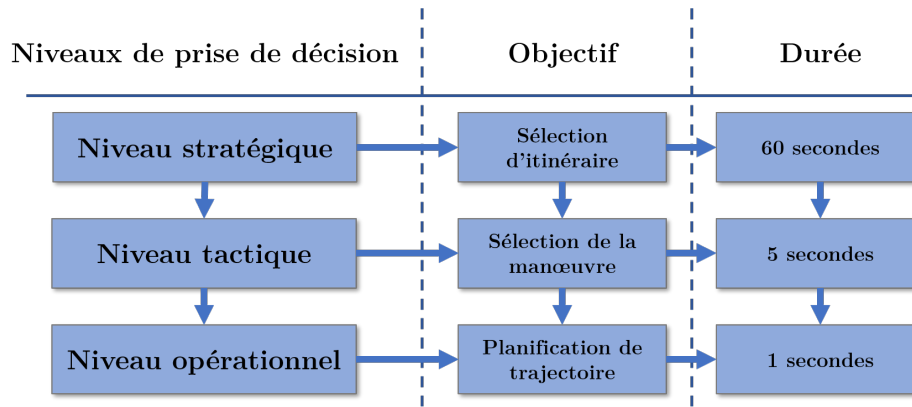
| Niveaux de prise de décision | Objectif | Durée |
|---|---|---|
| Niveau stratégique | Sélection d'itinéraire | 60 secondes |
| Niveau tactique | Sélection de la manœuvre | 5 secondes |
| Niveau opérationnel | Planification de trajectoire | 1 secondes |